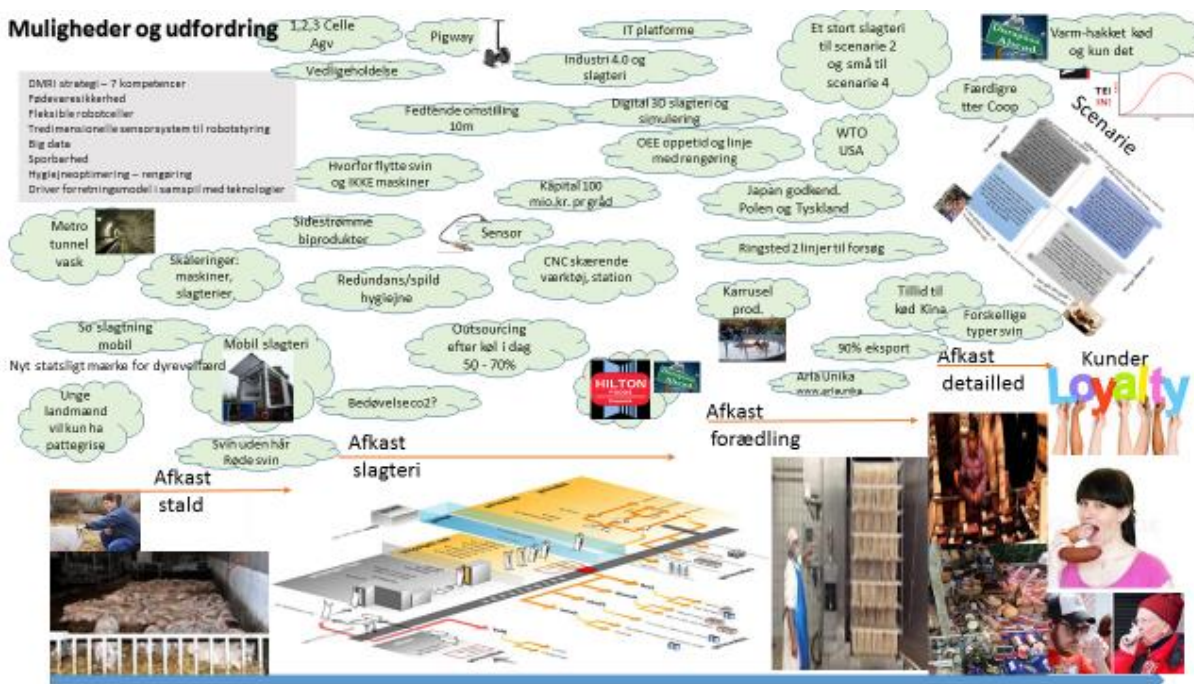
Muligheder og udfordring

1,2,3 Celle Agv

Pigway

IT platforme

Et stort slagteri til scenarie 2 og små til scenarie 4

Varm-hakket kød og kun det

Vedligeholdelse

Industri 4.0 og slagteri

DMRI strategi – 7 kompetencer
Fødevaresikkerhed
Fleksible robotceller
Tredimensionelle sensorsystem til robotstyring
Big data
Sporbarhed
Hygiejneoptimering – rengøring
Driver forretningsmodel i samspil med teknologier

Færdigre tter Coop

Scenarie

Fedtende omstilling 10m

Digital 3D slagteri og simulering

WTO USA

OEE oppetid og linje med rengøring

Hvorfor flytte svin og IKKE maskiner

Kapital 100 mio.kr. pr gråd

Japan godkend. Polen og Tyskland

Metro tunnel vask

Sidestrømme biprodukter

Sensor

Ringsted 2 linjer til forsøg

Skaleringer: maskiner, slagterier

CNC skærende værktøj, station

Redundans/spild hygiejne

Karrusel prod.

Tillid til kød Kina

Forskellige typer svin

So slagtning mobil

Mobil slagteri

Outsourcing efter køl i dag 50 - 70%

Nyt statsligt mærke for dyrevelfærd

90% eksport

Afkast detailled

Kunder

Loyalty

HILTON

Arla Unika www.arlaunika

Unge landmænd vil kun ha pattegrise

Bedøvelseco2?

Afkast forædling

Svin uden hår Røde svin

Afkast slagteri

Afkast stald